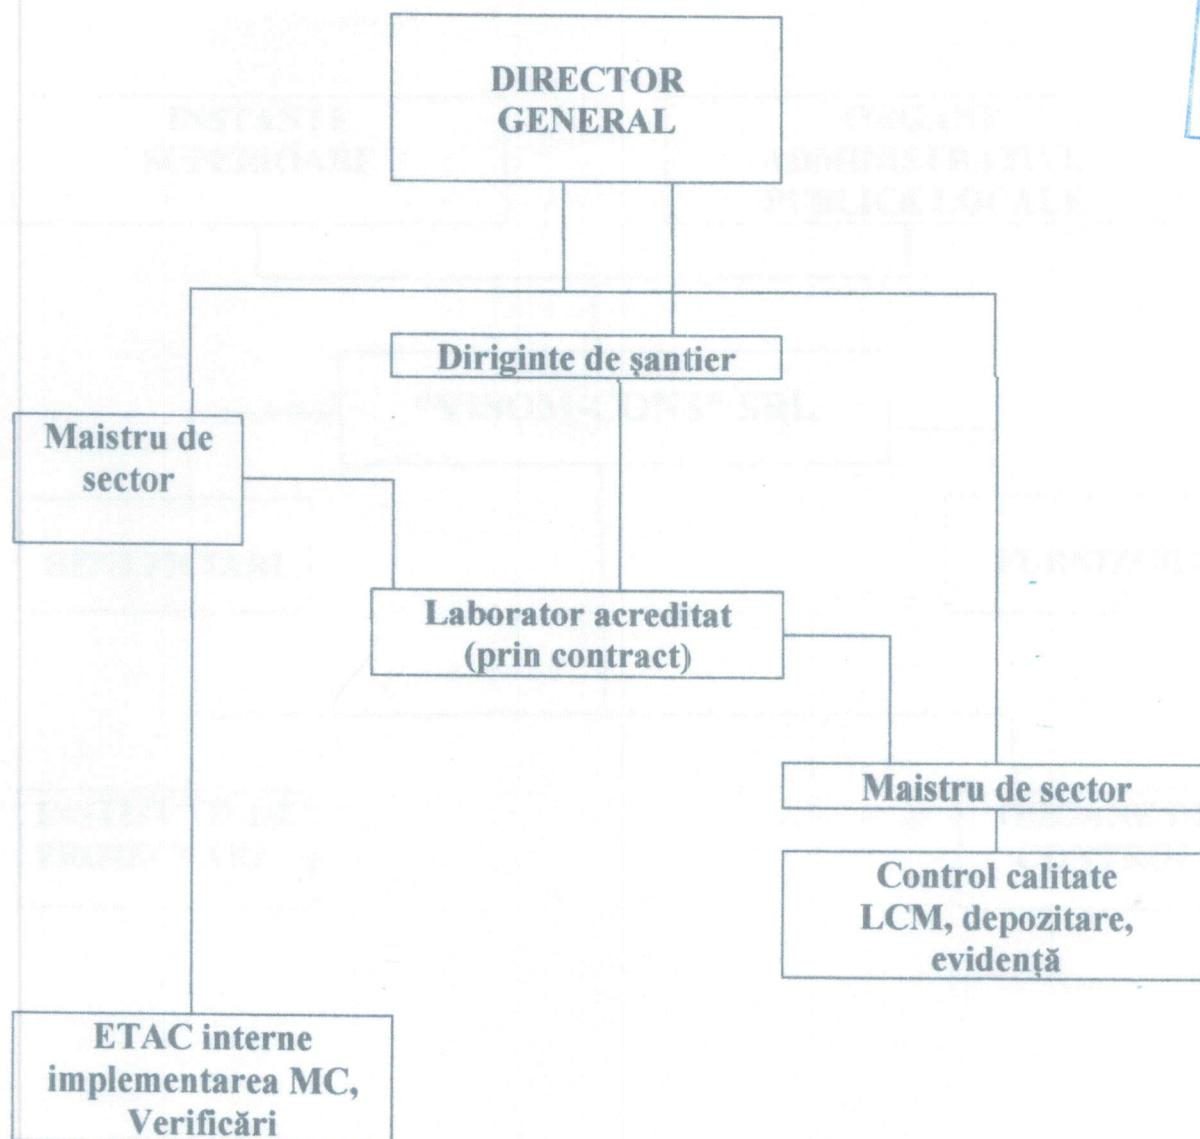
DIRECTOR GENERAL

Diriginte de şantier

Maistru de sector

Laborator acreditat (prin contract)

Maistru de sector

Control calitate LCM, depozitare, evidenţă

ETAC interne implementarea MC, Verificări